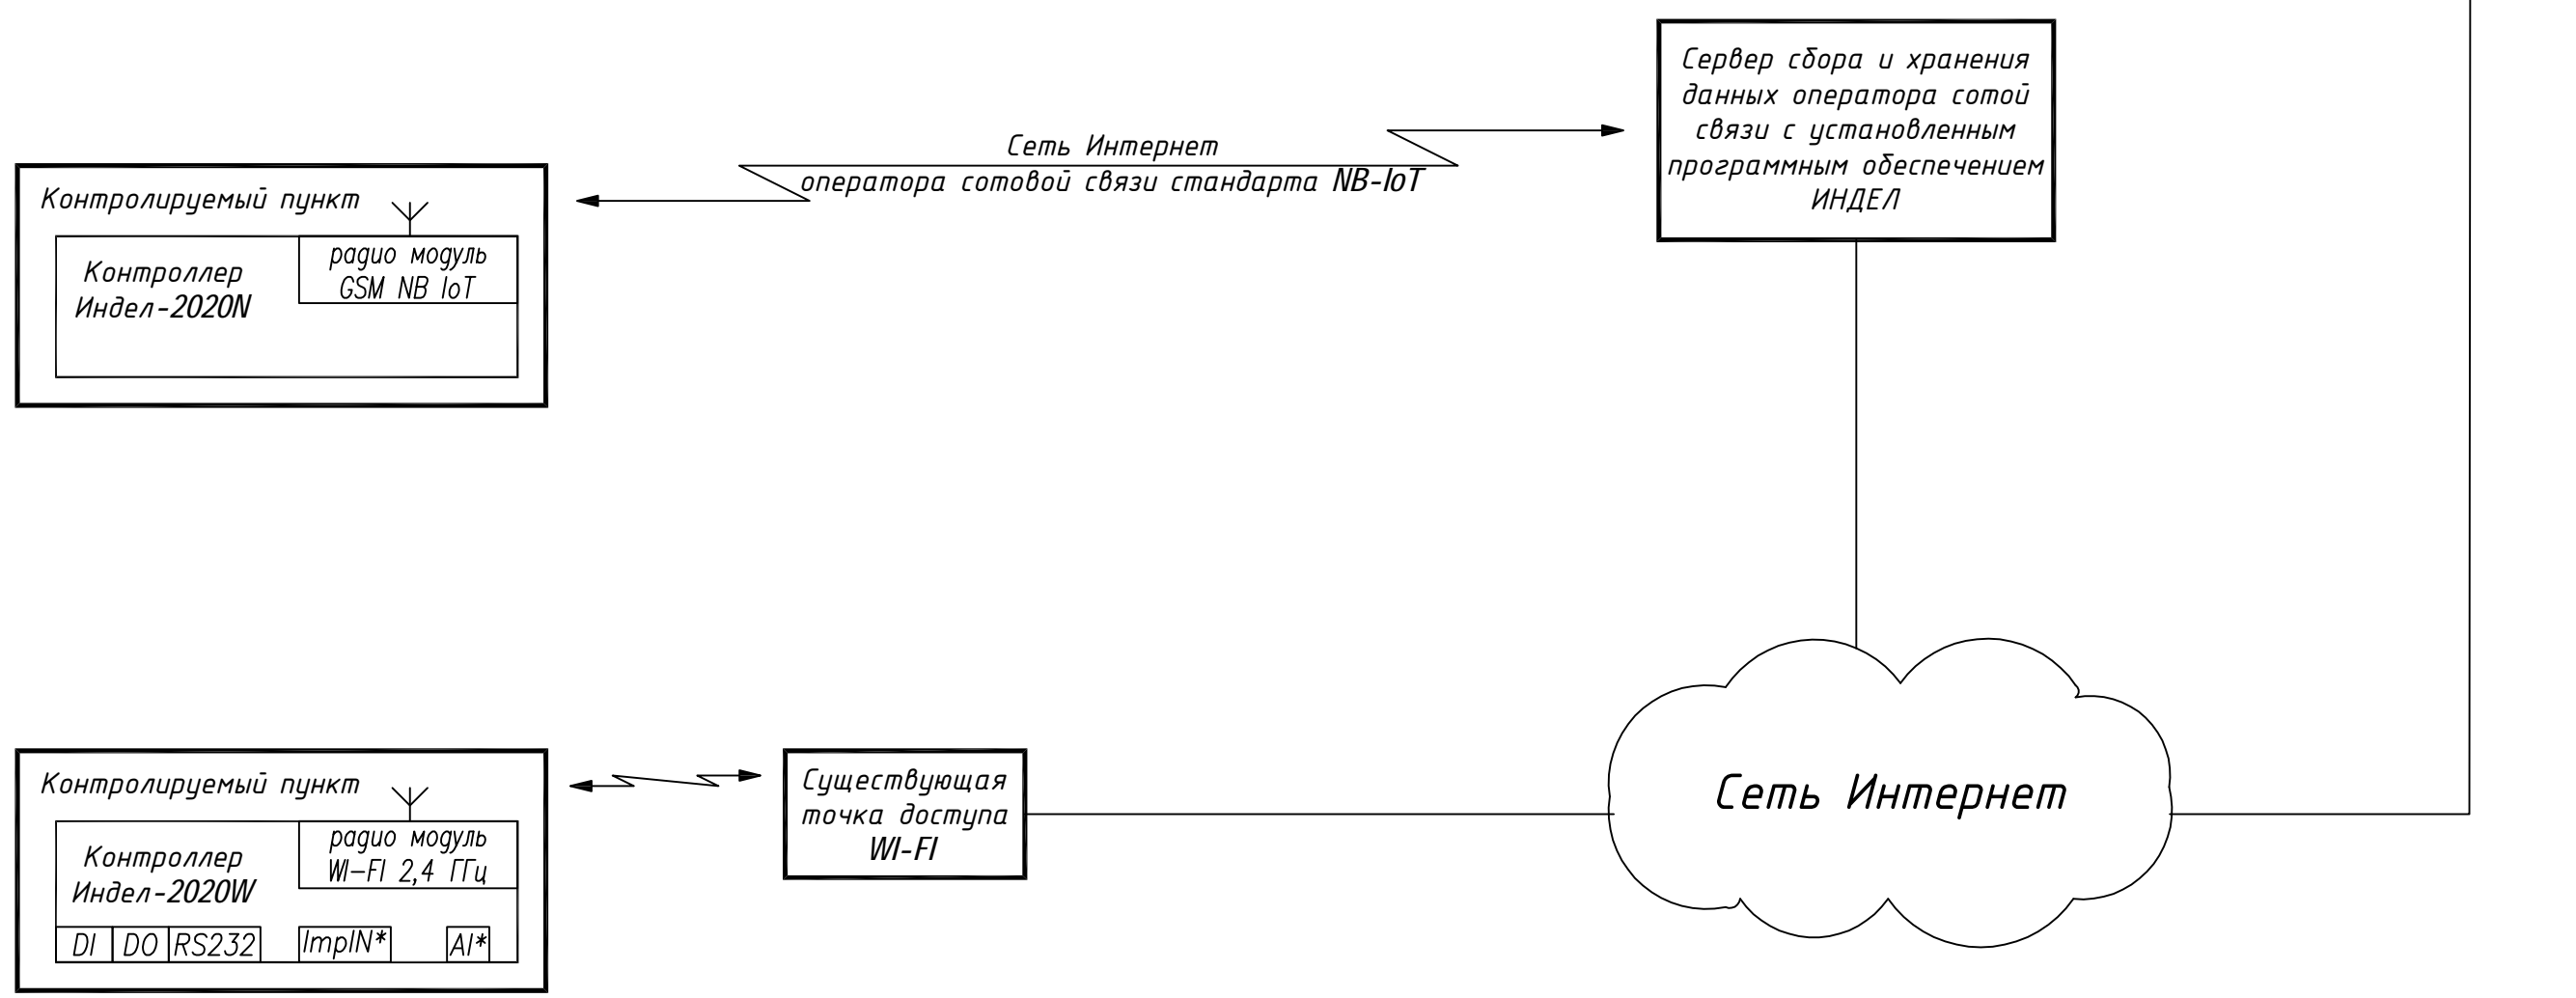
Сервер сбора и хранения данных оператора сотой связи с установленным программным обеспечением ИНДЕЛ

Сеть Интернет
оператора сотовой связи стандарта NB-IoT

Контролируемый пункт

Контроллер Индел-2020N

радио модуль GSM NB IoT

Контролируемый пункт

Контроллер Индел-2020W

радио модуль WI-FI 2,4 ГГц

DI

DO

RS232

ImpIN*

AI*

Существующая точка доступа WI-FI

Сеть Интернет